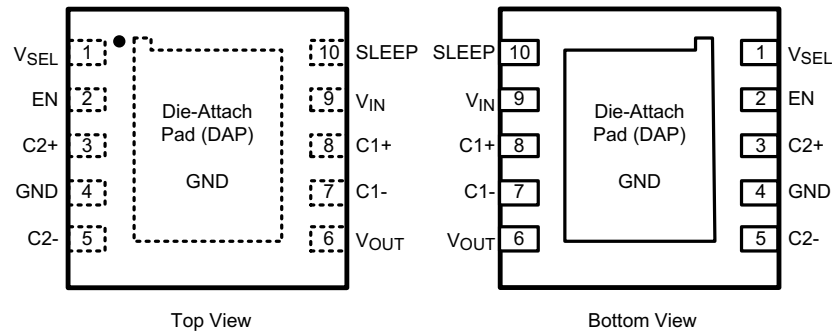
$V_{SEL}$ 1
EN 2
C2+ 3
GND 4
C2- 5

Die-Attach Pad (DAP)

GND

10 SLEEP
9 $V_{IN}$
8 C1+
7 C1-
6 $V_{OUT}$

Top View

SLEEP 10
$V_{IN}$ 9
C1+ 8
C1- 7
$V_{OUT}$ 6

Die-Attach Pad (DAP)

GND

1 $V_{SEL}$
2 EN
3 C2+
4 GND
5 C2-

Bottom View